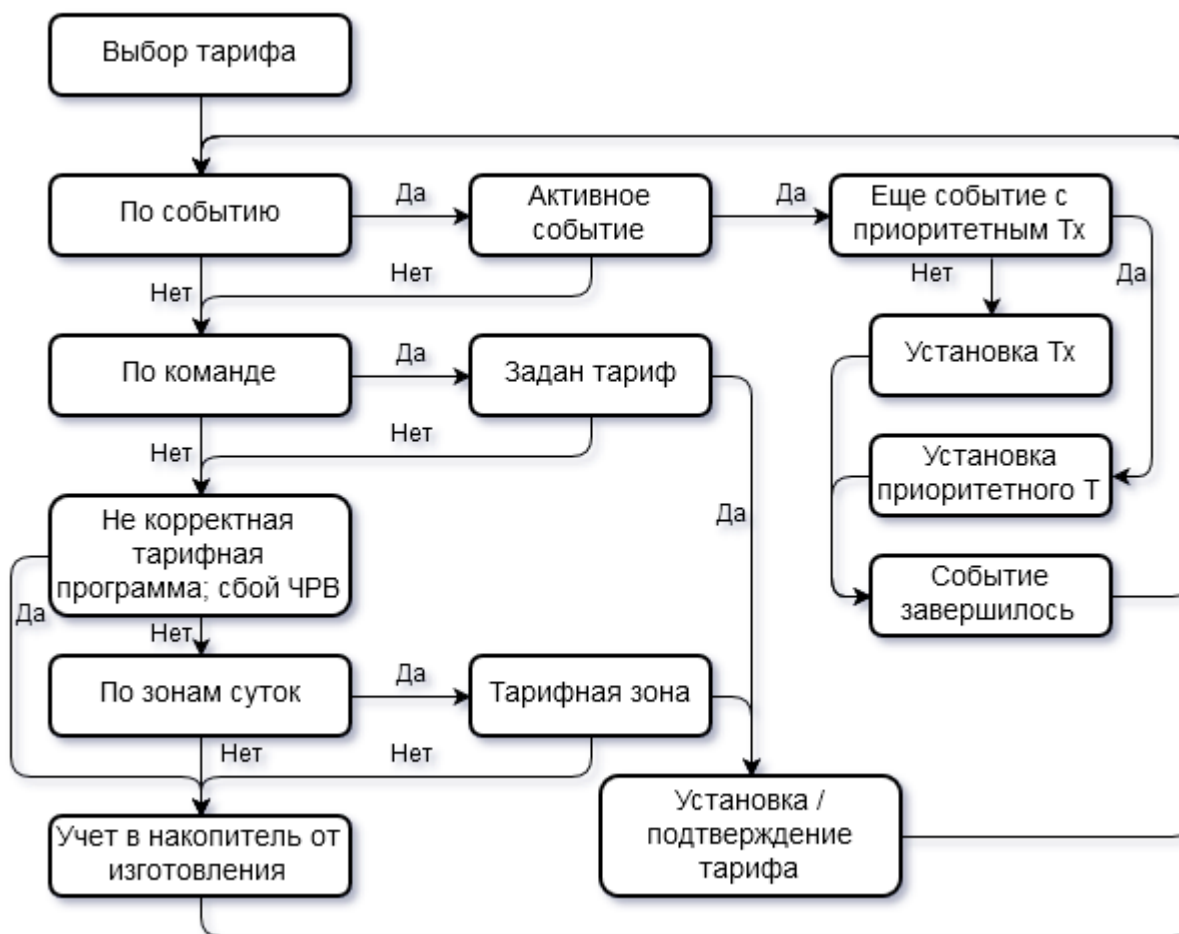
Выбор тарифа

По событию

Да

Активное событие

Да

Еще событие с приоритетным Тх

Нет

Нет

Нет

Да

Установка Тх

По команде

Да

Задан тариф

Нет

Нет

Установка приоритетного Т

Не корректная тарифная программа; сбой ЧРВ

Да

Да

Событие завершилось

Нет

По зонам суток

Да

Тарифная зона

Нет

Нет

Установка / подтверждение тарифа

Учет в накопитель от изготовления